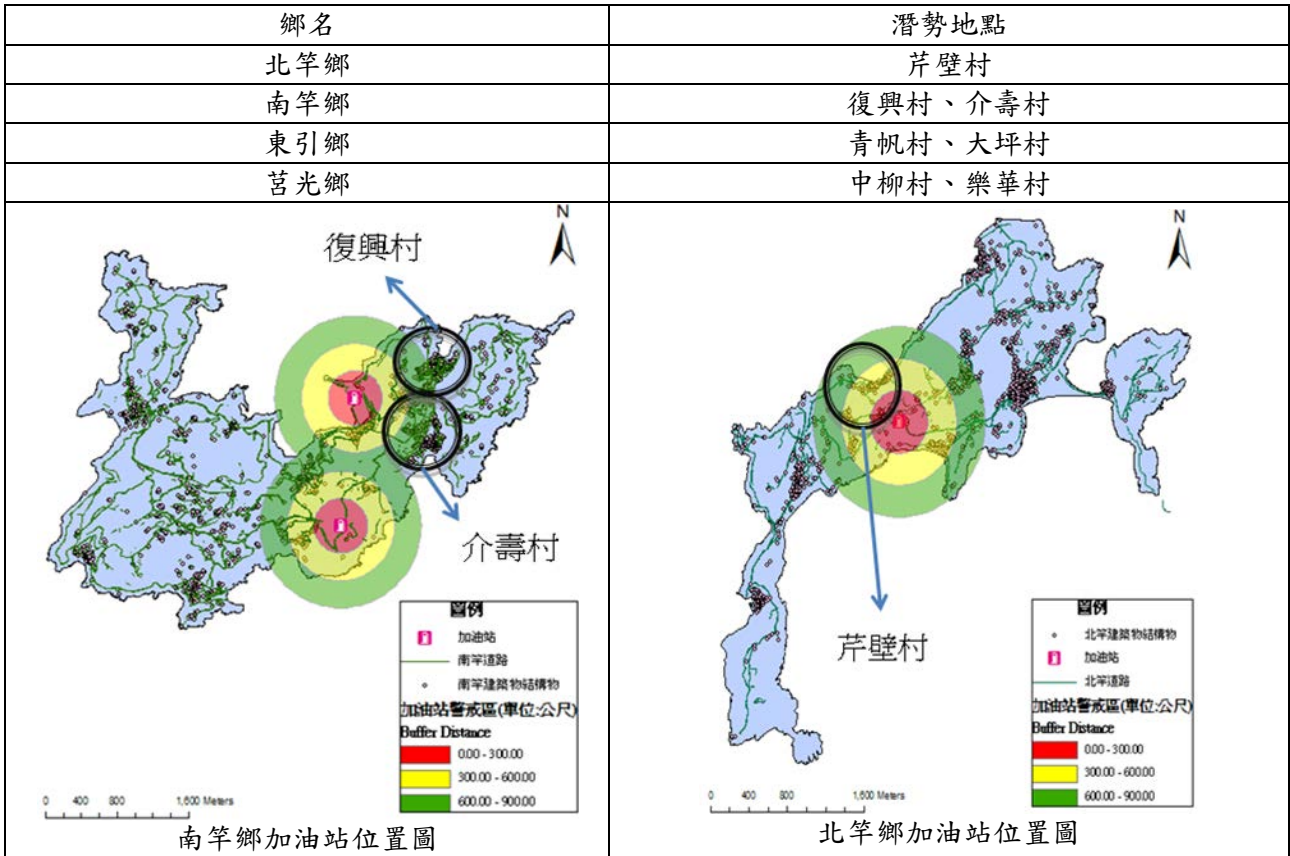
| 鄉名 | 潛勢地點 |
|---|---|
| 北竿鄉 | 芹壁村 |
| 南竿鄉 | 復興村、介壽村 |
| 東引鄉 | 青帆村、大坪村 |
| 莒光鄉 | 中柳村、樂華村 |

N

復興村

介壽村

圖例
加油站
南竿道路
南竿建築物結構物
加油站警戒區(單位:公尺)
Buffer Distance
0.00 - 300.00
300.00 - 600.00
600.00 - 900.00

0 400 800 1,600 Meters

南竿鄉加油站位置圖

N

芹壁村

圖例
北竿建築物結構物
加油站
北竿道路
加油站警戒區(單位:公尺)
Buffer Distance
0.00 - 300.00
300.00 - 600.00
600.00 - 900.00

0 400 800 1,600 Meters

北竿鄉加油站位置圖